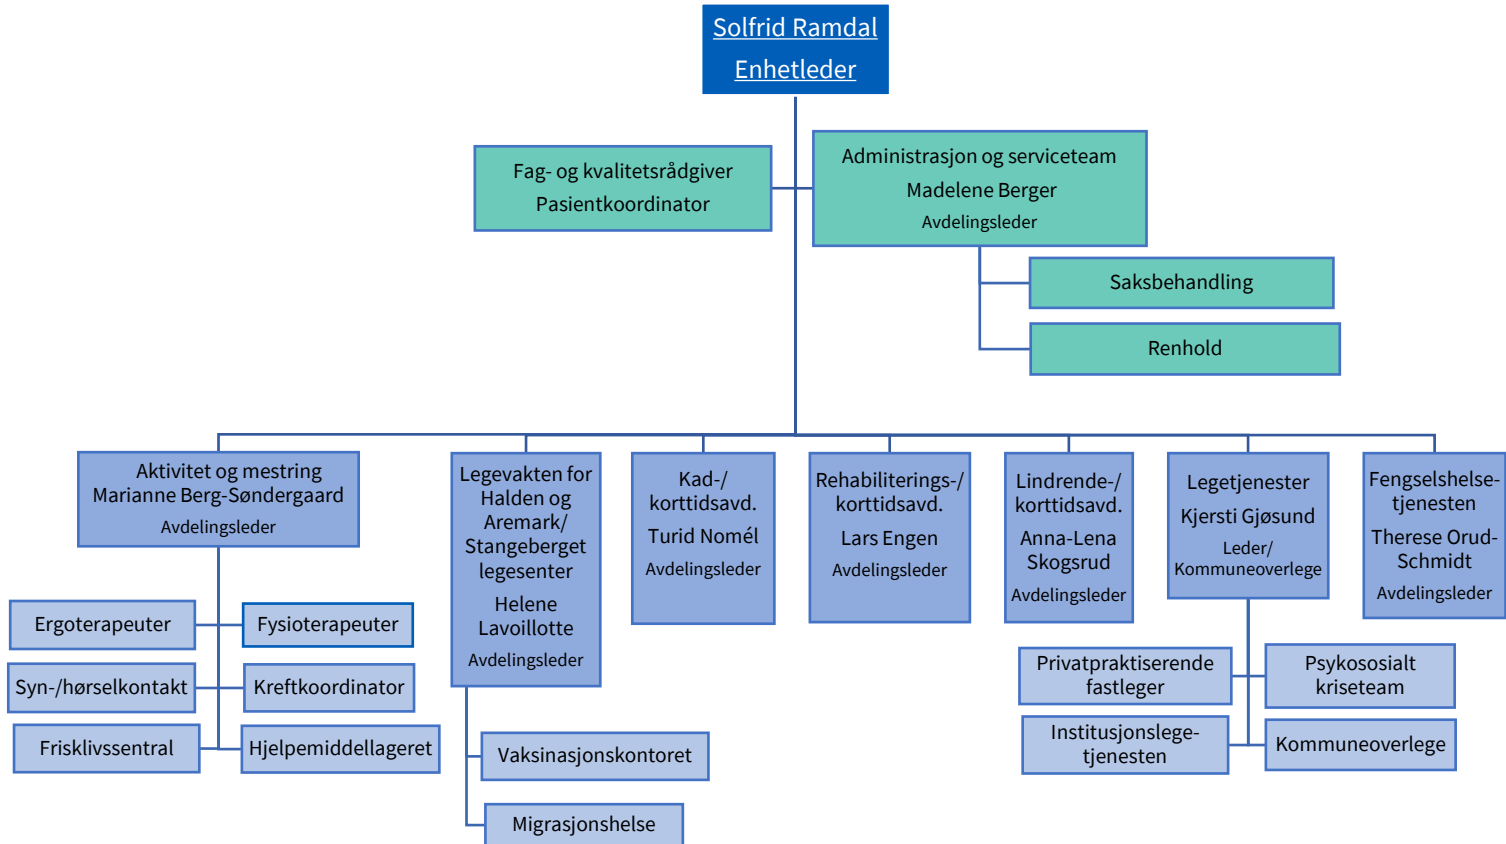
Solfrid Ramdal
Enhetleder

Fag- og kvalitetsrådgiver
Pasientkoordinator

Administrasjon og serviceteam
Madelene Berger
Avdelingsleder

Saksbehandling

Renhold

Aktivitet og mestring
Marianne Berg-Søndergaard
Avdelingsleder

Ergoterapeuter

Fysioterapeuter

Syn-/hørselkontakt

Kreftkoordinator

Frisklivssentral

Hjelpemiddellageret

Legevakten for Halden og Aremark/ Stangeberget legesenter
Helene Lavoillotte
Avdelingsleder

Vaksinasjonskontoret

Migrasjonshelse

Kad-/ korttidsavd.
Turid Nomél
Avdelingsleder

Rehabiliterings-/ korttidsavd.
Lars Engen
Avdelingsleder

Lindrende-/ korttidsavd.
Anna-Lena Skogsrud
Avdelingsleder

Legetjenester
Kjersti Gjøsund
Leder/ Kommuneoverlege

Privatpraktiserende fastleger

Psykososialt kriseteam

Institusjonslege-tjenesten

Kommuneoverlege

Fengselshelse-tjenesten
Therese Orud-Schmidt
Avdelingsleder